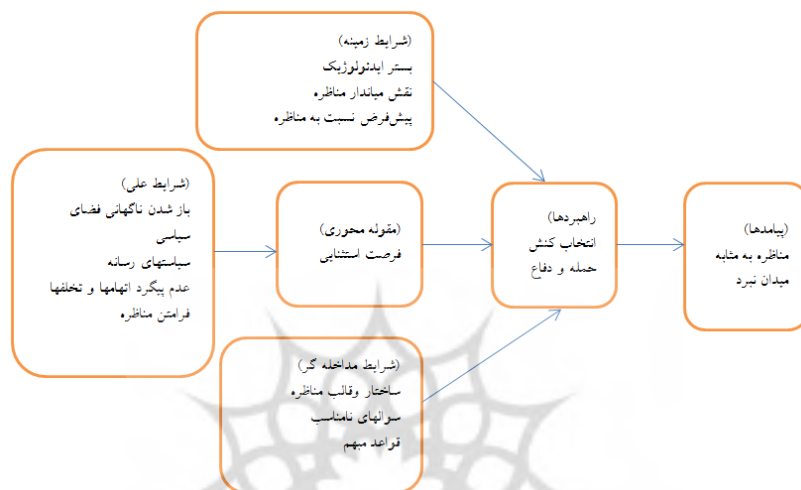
(شرایط زمینه)
بستر ایدئولوژیک
نقش میاندار مناظره
پیش‌فرض نسبت به مناظره

(شرایط علی)
باز شدن ناگهانی فضای سیاسی
سیاستهای رسانه
عدم پیگرد اتهامها و تخلفها
فرامتن مناظره

(مقوله محوری)
فرصت استثنایی

راهبردها)
انتخاب کنش
حمله و دفاع

(پیامدها)
مناظره به مثابه میدان نبرد

(شرایط مداخله گر)
ساختار وقالب مناظره
سرانهای نامناسب
قواعد مبهم